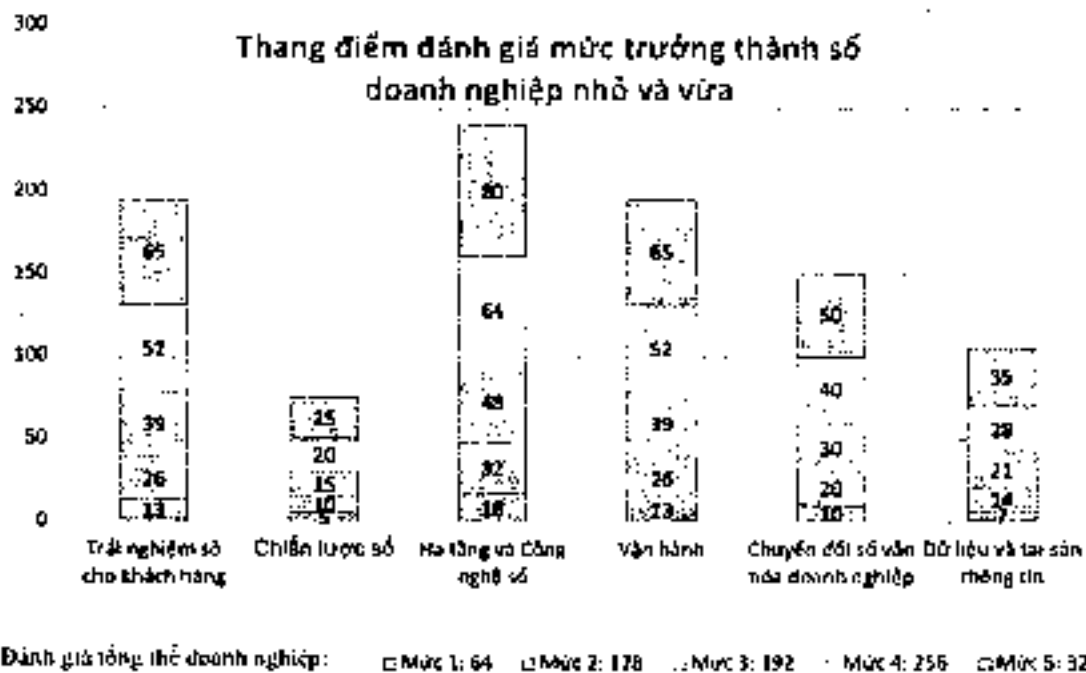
Thang điểm đánh giá mức trưởng thành số doanh nghiệp nhỏ và vừa

300
250
200
150
100
50
0

65
52
39
26
13
Trải nghiệm số cho khách hàng

25
20
15
10
5
Chiến lược số

80
64
48
32
16
Hạ tầng và Công nghệ số

65
52
39
26
13
Vận hành

50
40
30
20
10
Chuyển đổi số văn hóa doanh nghiệp

35
28
21
14
7
Dữ liệu và tài sản thông tin

Đánh giá tổng thể doanh nghiệp: Mức 1: 64 Mức 2: 128 Mức 3: 192 Mức 4: 256 Mức 5: 32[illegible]